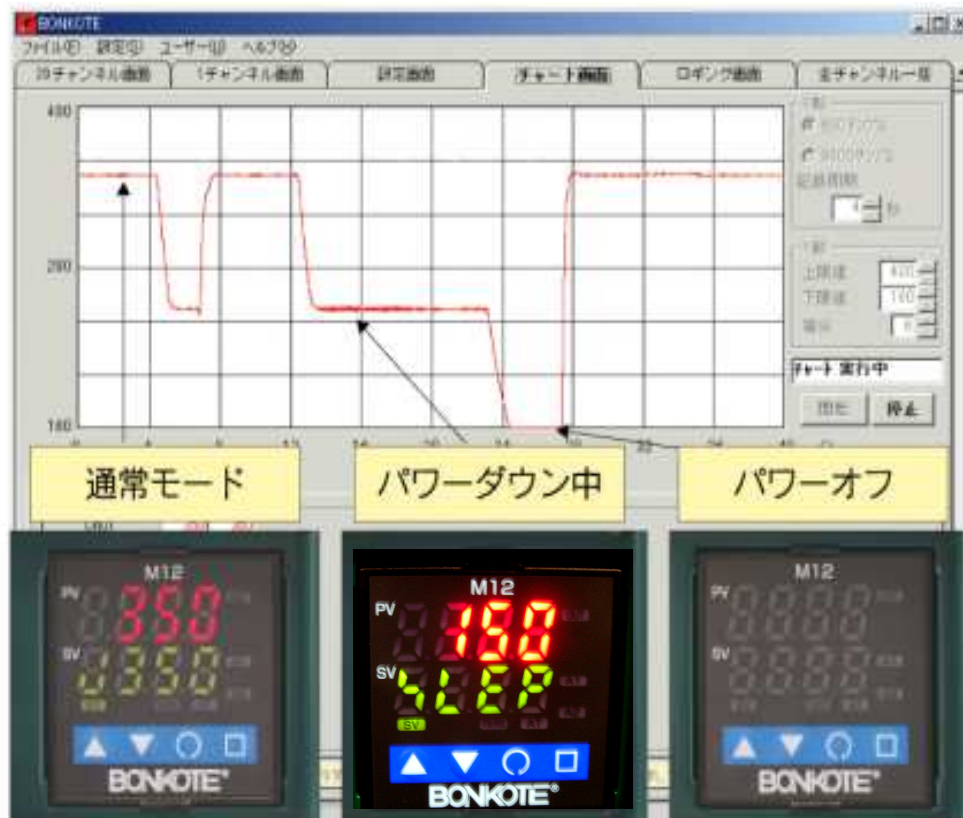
BONKOTE

ファイル(F) 設定(S) ユーザー(U) ヘルプ(H)

20チャンネル画面 | 1チャンネル画面 | 設定画面 | チャート画面 | ロギング画面 | 全チャンネル一括

400

280

160

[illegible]

記録周期

4 秒

上限値 400

下限値 160

チャート実行中

開始 停止

通常モード

パワーダウン中

パワーオフ

M12
PV 350
SV u350

M12
PV 160
SV SLEP
SV

M12
PV
SV

BONKOTE®

BONKOTE®

BONKOTE®